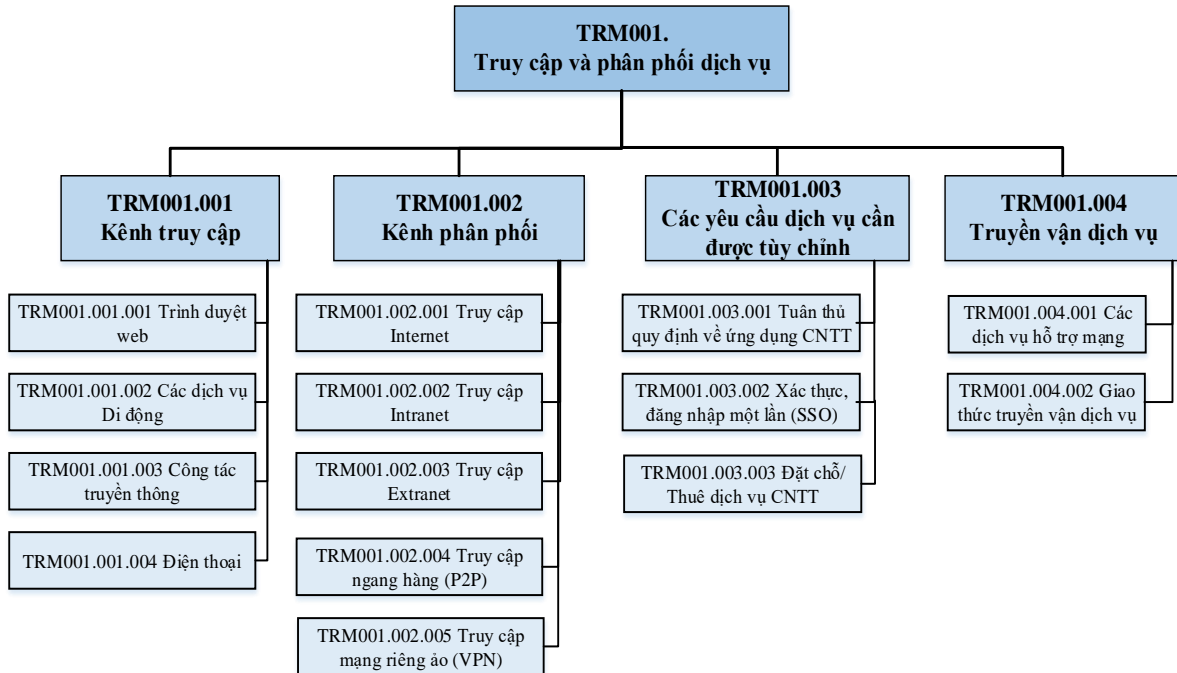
TRM001.
Truy cập và phân phối dịch vụ

TRM001.001
Kênh truy cập

TRM001.001.001 Trình duyệt web

TRM001.001.002 Các dịch vụ Di động

TRM001.001.003 Công tác truyền thông

TRM001.001.004 Điện thoại

TRM001.002
Kênh phân phối

TRM001.002.001 Truy cập Internet

TRM001.002.002 Truy cập Intranet

TRM001.002.003 Truy cập Extranet

TRM001.002.004 Truy cập ngang hàng (P2P)

TRM001.002.005 Truy cập mạng riêng ảo (VPN)

TRM001.003
Các yêu cầu dịch vụ cần được tùy chỉnh

TRM001.003.001 Tuân thủ quy định về ứng dụng CNTT

TRM001.003.002 Xác thực, đăng nhập một lần (SSO)

TRM001.003.003 Đặt chỗ/ Thuê dịch vụ CNTT

TRM001.004
Truyền vận dịch vụ

TRM001.004.001 Các dịch vụ hỗ trợ mạng

TRM001.004.002 Giao thức truyền vận dịch vụ